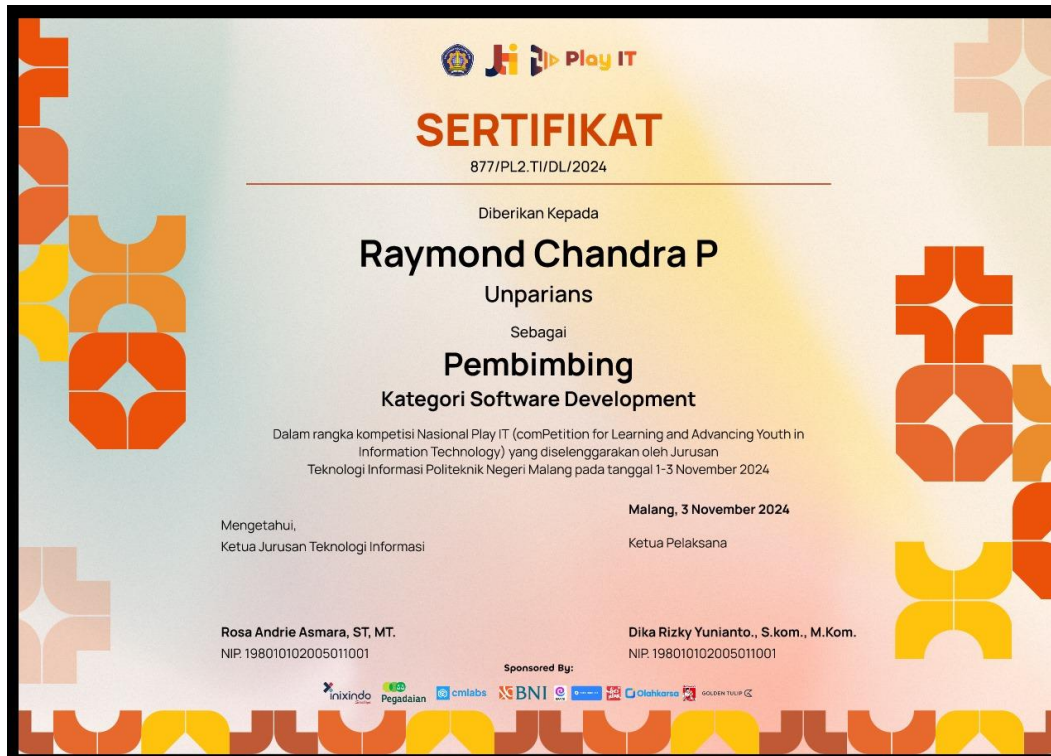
Play IT

SERTIFIKAT
877/PL2.TI/DL/2024

Diberikan Kepada

Raymond Chandra P

Unparians

Sebagai

Pembimbing

Kategori Software Development

Dalam rangka kompetisi Nasional Play IT (comPetition for Learning and Advancing Youth in Information Technology) yang diselenggarakan oleh Jurusan Teknologi Informasi Politeknik Negeri Malang pada tanggal 1-3 November 2024

Mengetahui,
Ketua Jurusan Teknologi Informasi

Malang, 3 November 2024

Ketua Pelaksana

Rosa Andrie Asmara, ST, MT.
NIP. 198010102005011001

Dika Rizky Yunianto., S.kom., M.Kom.
NIP. 198010102005011001

Sponsored By:

inixindo Pegadaian cmlabs BNI Olahkarsa GOLDEN TULIP